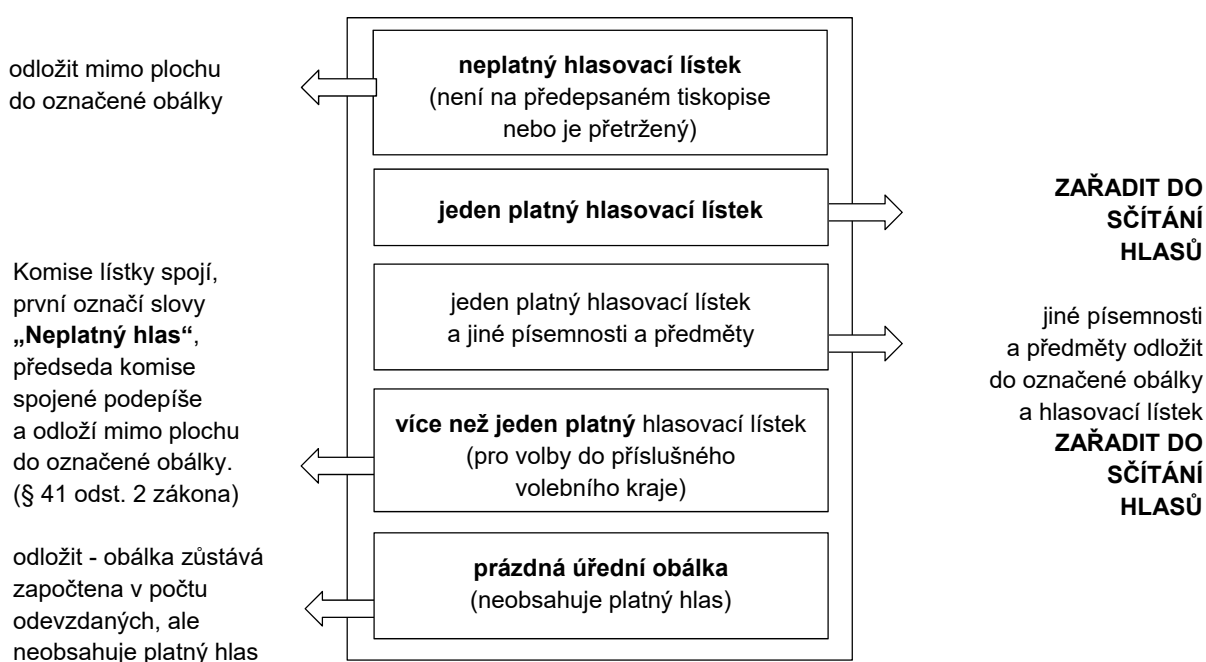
odložit mimo plochu do označené obálky

neplatný hlasovací lístek
(není na předepsaném tiskopise nebo je přetržený)

jeden platný hlasovací lístek

ZAŘADIT DO SČÍTÁNÍ HLASŮ

Komise lístky spojí, první označí slovy „Neplatný hlas“, předseda komise spojené podepíše a odloží mimo plochu do označené obálky. (§ 41 odst. 2 zákona)

jeden platný hlasovací lístek a jiné písemnosti a předměty

jiné písemnosti a předměty odložit do označené obálky a hlasovací lístek ZAŘADIT DO SČÍTÁNÍ HLASŮ

více než jeden platný hlasovací lístek
(pro volby do příslušného volebního kraje)

odložit - obálka zůstává započtena v počtu odevzdaných, ale neobsahuje platný hlas

prázdná úřední obálka
(neobsahuje platný hlas)